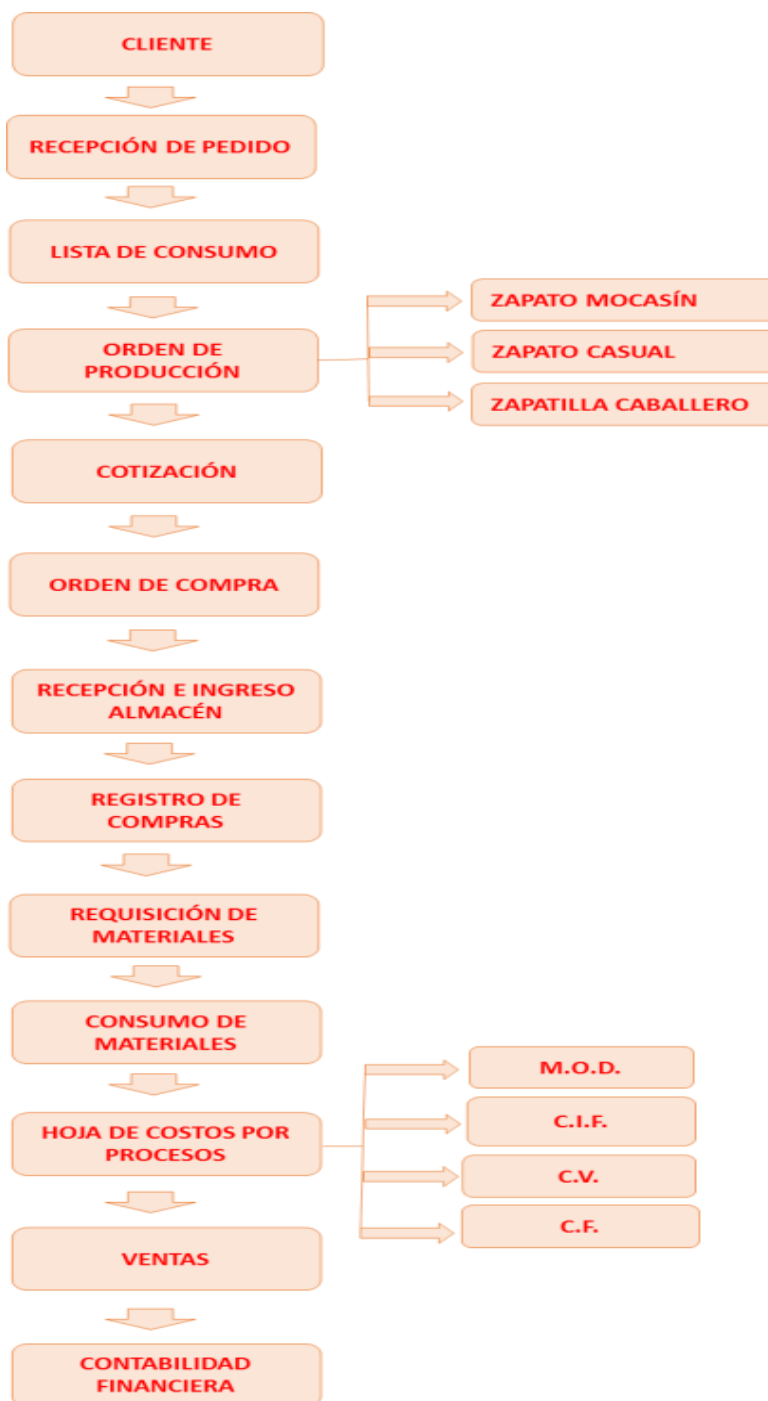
CLIENTE

RECEPCIÓN DE PEDIDO

LISTA DE CONSUMO

ORDEN DE PRODUCCIÓN

ZAPATO MOCASÍN

ZAPATO CASUAL

ZAPATILLA CABALLERO

COTIZACIÓN

ORDEN DE COMPRA

RECEPCIÓN E INGRESO ALMACÉN

REGISTRO DE COMPRAS

REQUISICIÓN DE MATERIALES

CONSUMO DE MATERIALES

HOJA DE COSTOS POR PROCESOS

M.O.D.

C.I.F.

C.V.

C.F.

VENTAS

CONTABILIDAD FINANCIERA